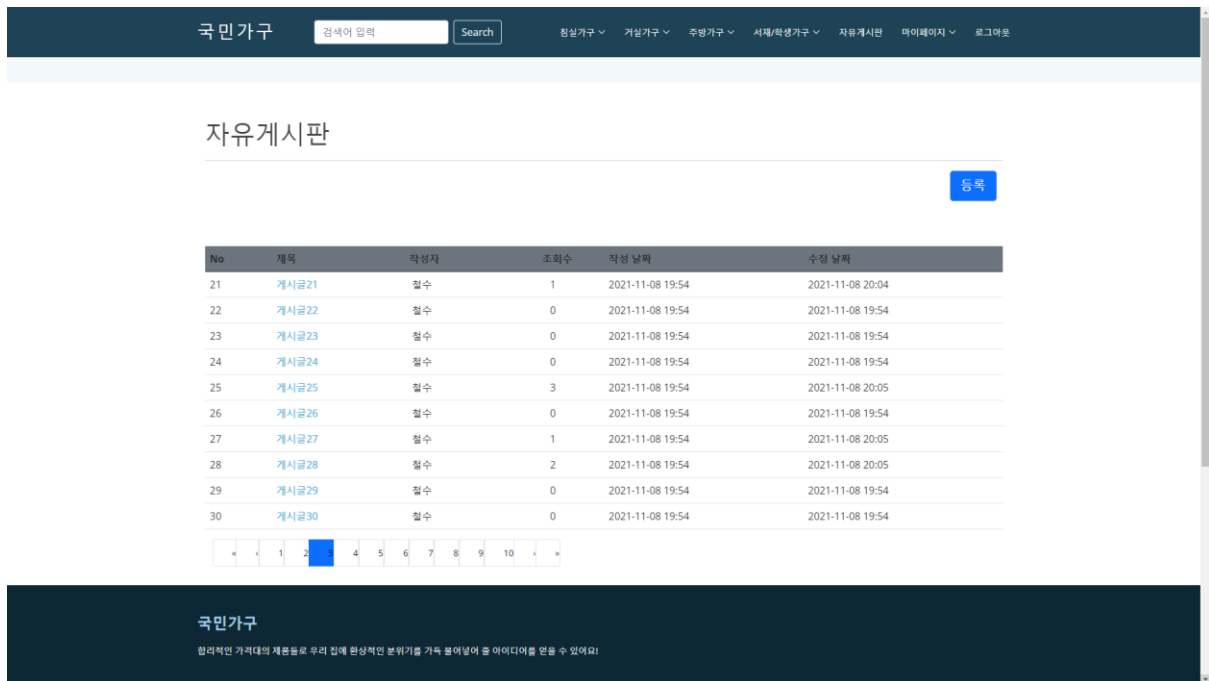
국민가구 검색어 입력 Search 침실가구 거실가구 주방가구 서재/학생가구 자유게시판 마이페이지 로그아웃

자유게시판

등록

| No | 제목 | 작성자 | 조회수 | 작성 날짜 | 수정 날짜 |
|---|---|---|---|---|---|
| 21 | 게시글21 | 철수 | 1 | 2021-11-08 19:54 | 2021-11-08 20:04 |
| 22 | 게시글22 | 철수 | 0 | 2021-11-08 19:54 | 2021-11-08 19:54 |
| 23 | 게시글23 | 철수 | 0 | 2021-11-08 19:54 | 2021-11-08 19:54 |
| 24 | 게시글24 | 철수 | 0 | 2021-11-08 19:54 | 2021-11-08 19:54 |
| 25 | 게시글25 | 철수 | 3 | 2021-11-08 19:54 | 2021-11-08 20:05 |
| 26 | 게시글26 | 철수 | 0 | 2021-11-08 19:54 | 2021-11-08 19:54 |
| 27 | 게시글27 | 철수 | 1 | 2021-11-08 19:54 | 2021-11-08 20:05 |
| 28 | 게시글28 | 철수 | 2 | 2021-11-08 19:54 | 2021-11-08 20:05 |
| 29 | 게시글29 | 철수 | 0 | 2021-11-08 19:54 | 2021-11-08 19:54 |
| 30 | 게시글30 | 철수 | 0 | 2021-11-08 19:54 | 2021-11-08 19:54 |

« ‹ 1 2 3 4 5 6 7 8 9 10 › »

국민가구

합리적인 가격대의 제품들로 우리 집에 환상적인 분위기를 가득 불어넣어 줄 아이디어를 얻을 수 있어요!